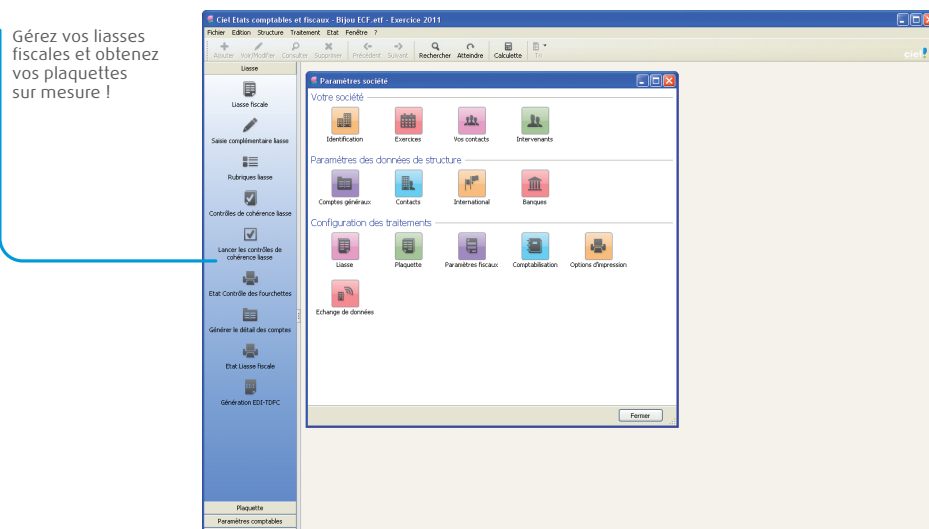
Gérez vos liasses fiscales et obtenez vos plaquettes sur mesure !

Ciel Etats comptables et fiscaux - Bijou ECF.etf - Exercice 2011

Fichier Edition Structure Traitement Etat Fenêtre ?

Ajouter Voir/Modifier Consulter Supprimer Précédent Suivant Rechercher Atteindre Calculette Tri

ciel

Liasse

Liasse fiscale

Saisie complémentaire liasse

Rubriques liasse

Contrôles de cohérence liasse

Lancer les contrôles de cohérence liasse

Etat Contrôle des fourchettes

Générer le détail des comptes

Etat Liasse fiscale

Génération EDI-TDFC

Plaquette

Paramètres comptables

Paramètres société

Votre société

Identification

Exercices

Vos contacts

Intervenants

Paramètres des données de structure

Comptes généraux

Contacts

International

Banques

Configuration des traitements

Liasse

Plaquette

Paramètres fiscaux

Comptabilisation

Options d'impression

Echange de données

Fermer